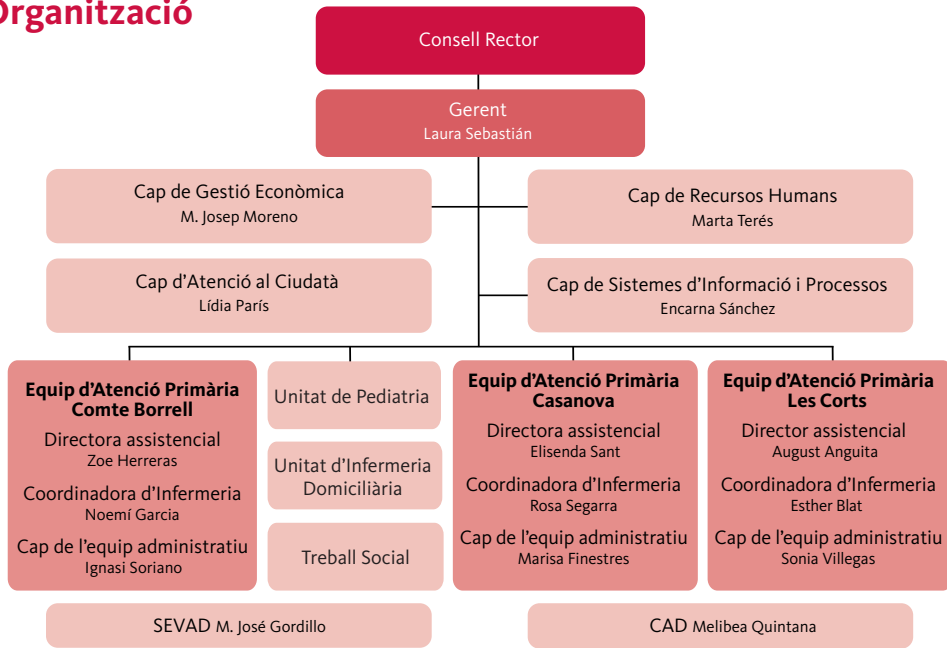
Organització

Consell Rector

Gerent
Laura Sebastián

Cap de Gestió Econòmica
M. Josep Moreno

Cap de Recursos Humans
Marta Terés

Cap d'Atenció al Ciudatà
Lídia París

Cap de Sistemes d'Informació i Processos
Encarna Sánchez

Equip d'Atenció Primària Comte Borrell
Directora assistencial
Zoe Herreras
Coordinadora d'Infermeria
Noemí Garcia
Cap de l'equip administratiu
Ignasi Soriano

Unitat de Pediatria

Unitat d'Infermeria Domiciliària

Treball Social

Equip d'Atenció Primària Casanova
Directora assistencial
Elisenda Sant
Coordinadora d'Infermeria
Rosa Segarra
Cap de l'equip administratiu
Marisa Finestres

Equip d'Atenció Primària Les Corts
Director assistencial
August Anguita
Coordinadora d'Infermeria
Esther Blat
Cap de l'equip administratiu
Sonia Villegas

SEVAD M. José Gordillo

CAD Melibea Quintana